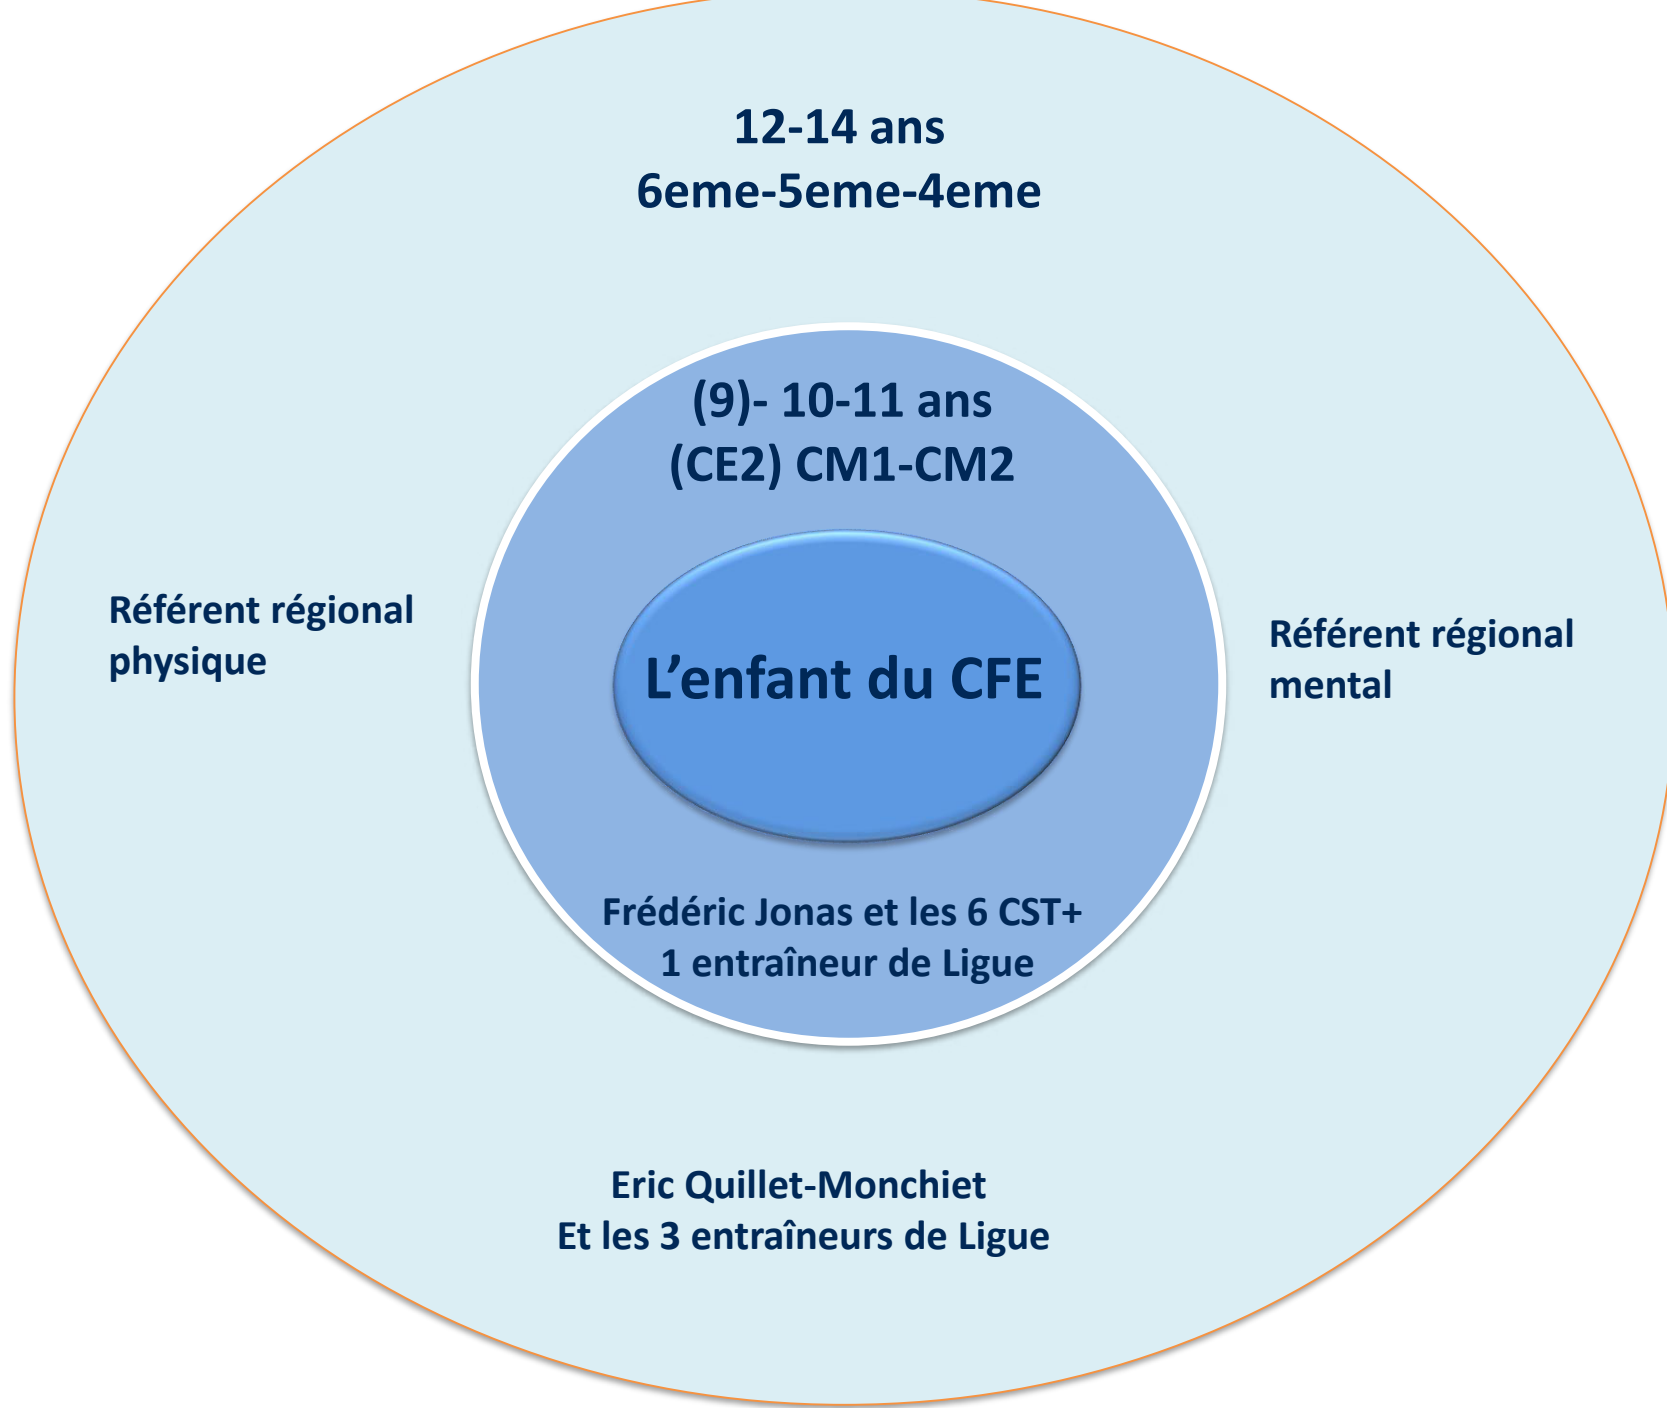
12-14 ans
6eme-5eme-4eme

(9)- 10-11 ans
(CE2) CM1-CM2

Référent régional physique

L’enfant du CFE

Référent régional mental

Frédéric Jonas et les 6 CST+
1 entraîneur de Ligue

Eric Quillet-Monchiet
Et les 3 entraîneurs de Ligue